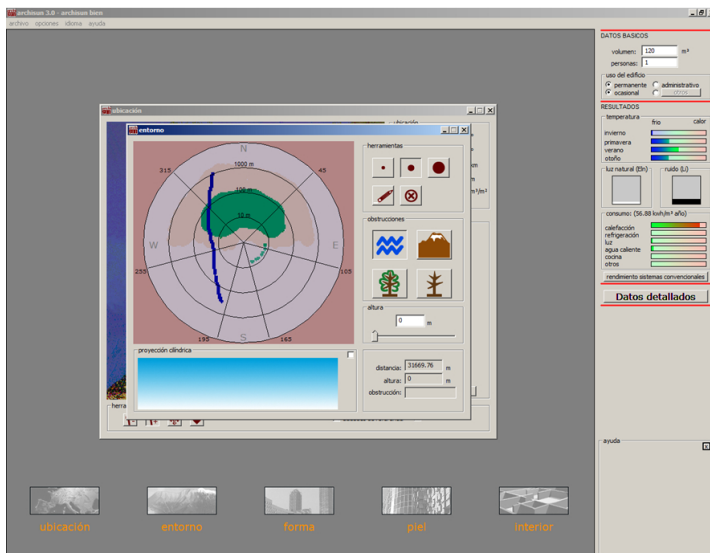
archimus 3.0 - archivos bien
archivo opciones idioma ayuda

ubicación

entorno

N
315 45
1000 m
100 m
10 m
W E
255 105
195 S 165

herramientas

obstrucciones

altura
0 m

proyección cilíndrica

distancia: 31669.76 m
altura: 0 m
obstrucción:

herra

DATOS BASICOS
volumen: 120 m³
personas: 1
uso del edificio
permanente administrativo
ocasional otros

RESULTADOS
temperatura
frío calor
invierno
primavera
verano
otoño

luz natural (Eln) ruido (Li)

consumo: (56.88 kwh/m² año)
calefacción
refrigeración
luz
agua caliente
cocina
otros

rendimiento sistemas convencionales

Datos detallados

ayuda

ubicación entorno forma piel interior